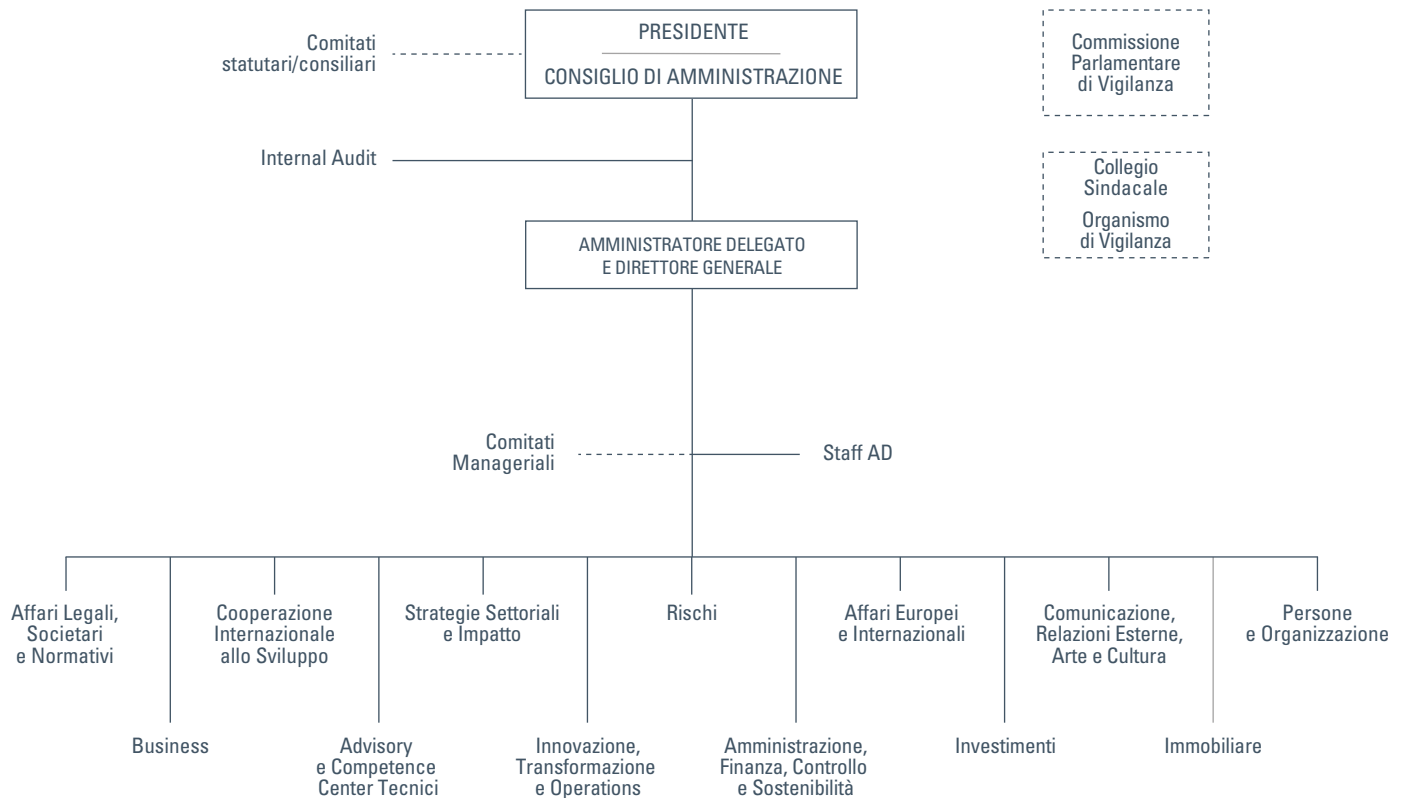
PRESIDENTE

CONSIGLIO DI AMMINISTRAZIONE

Comitati statutari/consiliari

Commissione Parlamentare di Vigilanza

Internal Audit

Collegio Sindacale

Organismo di Vigilanza

AMMINISTRATORE DELEGATO E DIRETTORE GENERALE

Comitati Manageriali

Staff AD

Affari Legali, Societari e Normativi

Cooperazione Internazionale allo Sviluppo

Strategie Settoriali e Impatto

Rischi

Affari Europei e Internazionali

Comunicazione, Relazioni Esterne, Arte e Cultura

Persone e Organizzazione

Business

Advisory e Competence Center Tecnici

Innovazione, Transformazione e Operations

Amministrazione, Finanza, Controllo e Sostenibilità

Investimenti

Immobiliare